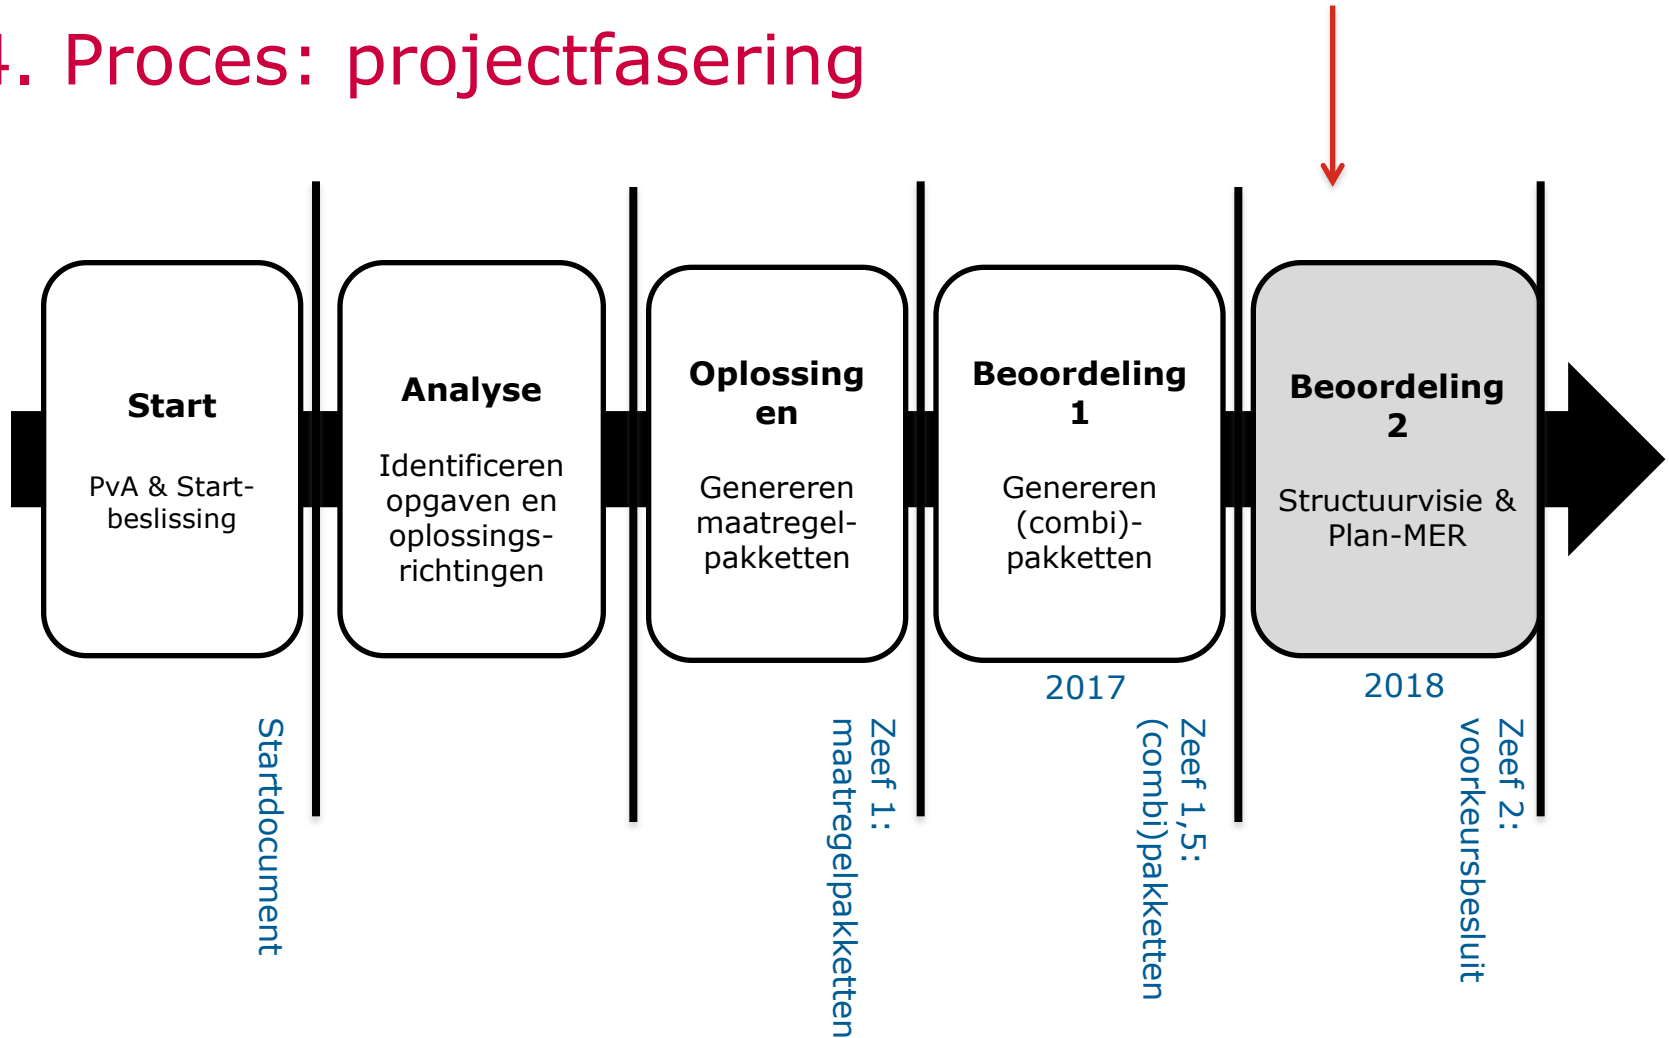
4. Proces: projectfasering

**Start**

PvA & Startbeslissing

**Analyse**

Identificeren opgaven en oplossingsrichtingen

**Oplossing en**

Genereren maatregelpakketten

**Beoordeling 1**

Genereren (combi)-pakketten

2017

**Beoordeling 2**

Structuurvisie & Plan-MER

2018

Startdocument

Zeef 1: maatregelpakketten

Zeef 1,5: (combi)pakketten

Zeef 2: voorkeursbesluit